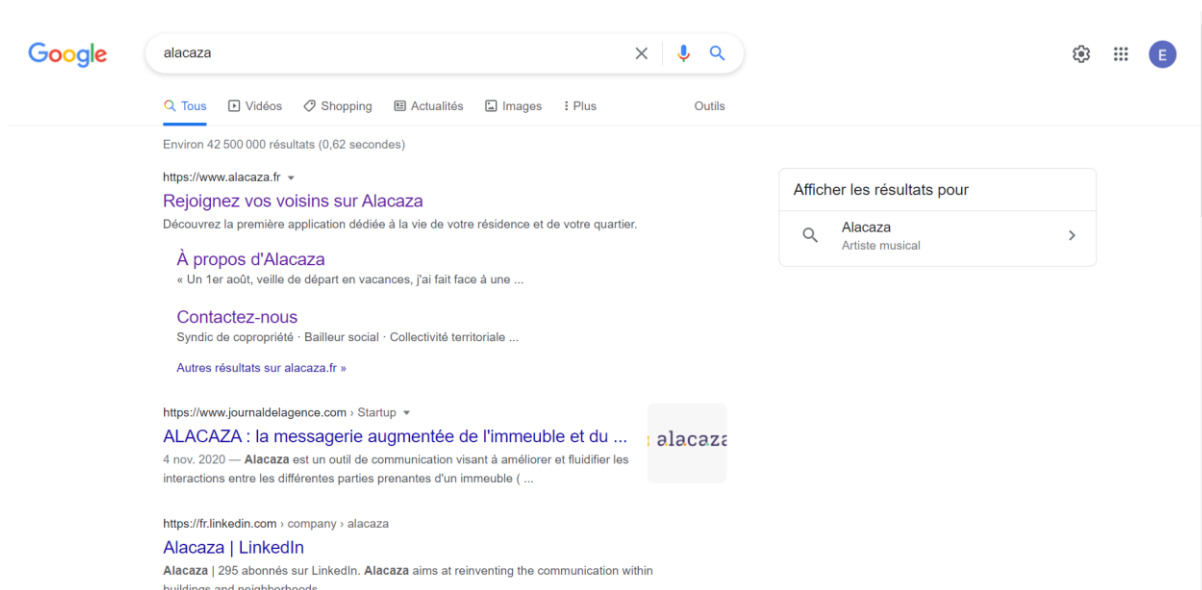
Google

alacaza

E

Tous Vidéos Shopping Actualités Images Plus Outils

Environ 42 500 000 résultats (0,62 secondes)

https://www.alacaza.fr

Rejoignez vos voisins sur Alacaza

Découvrez la première application dédiée à la vie de votre résidence et de votre quartier.

À propos d'Alacaza

« Un 1er août, veille de départ en vacances, j'ai fait face à une ...

Contactez-nous

Syndic de copropriété · Bailleur social · Collectivité territoriale ...

Autres résultats sur alacaza.fr »

https://www.journaldelagence.com › Startup

ALACAZA : la messagerie augmentée de l'immeuble et du ...

4 nov. 2020 — Alacaza est un outil de communication visant à améliorer et fluidifier les interactions entre les différentes parties prenantes d'un immeuble ( ...

alacaza

https://fr.linkedin.com › company › alacaza

Alacaza | LinkedIn

Alacaza | 295 abonnés sur LinkedIn. Alacaza aims at reinventing the communication within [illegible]

Afficher les résultats pour

Alacaza

Artiste musical